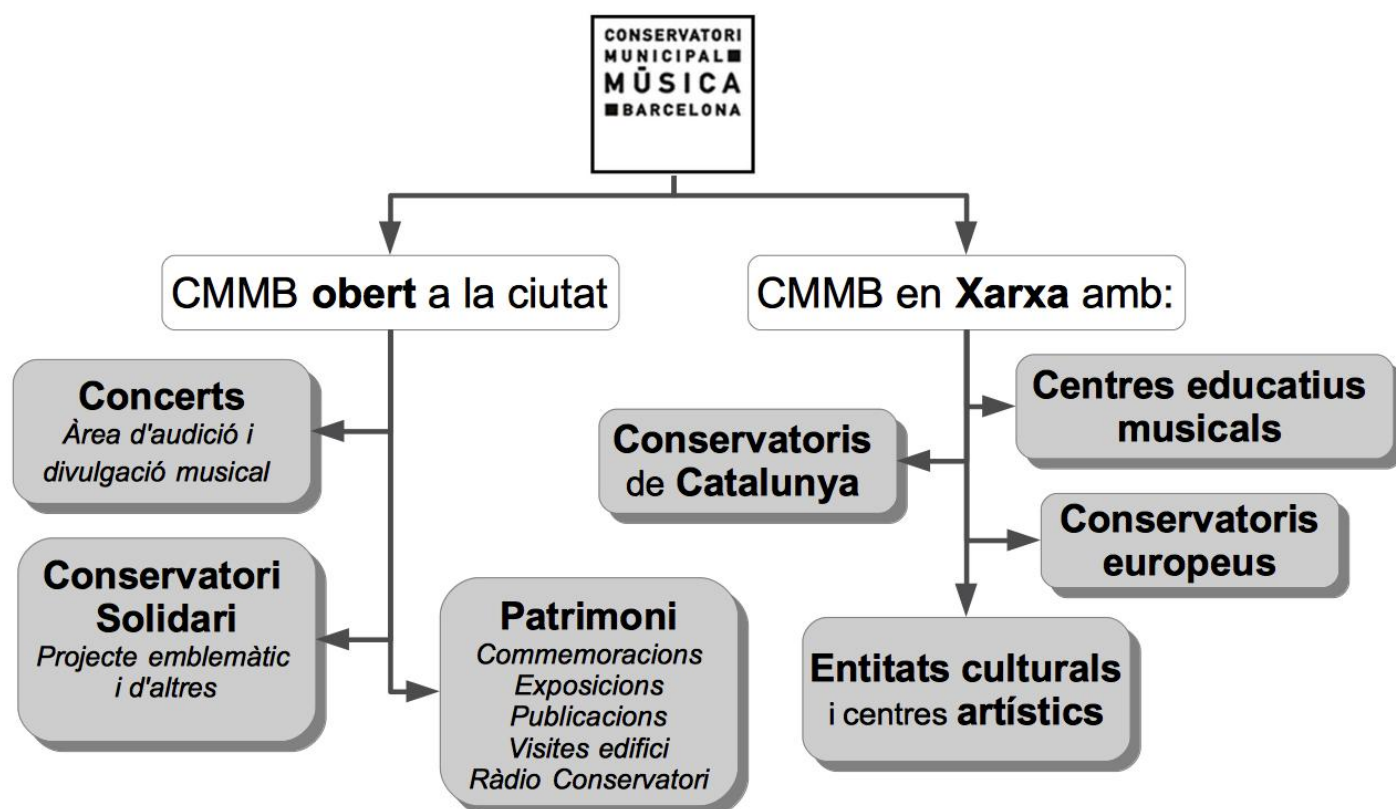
CONSERVATORI MUNICIPAL MÚSICA BARCELONA

CMMB **obert** a la ciutat

CMMB en **Xarxa** amb:

**Concerts**
*Àrea d'audició i divulgació musical*

**Conservatori Solidari**
*Projecte emblemàtic i d'altres*

**Patrimoni**
*Commemoracions*
*Exposicions*
*Publicacions*
*Visites edifici*
*Ràdio Conservatori*

**Centres educatius musicals**

**Conservatoris** de **Catalunya**

**Conservatoris europeus**

**Entitats culturals** i centres **artístics**